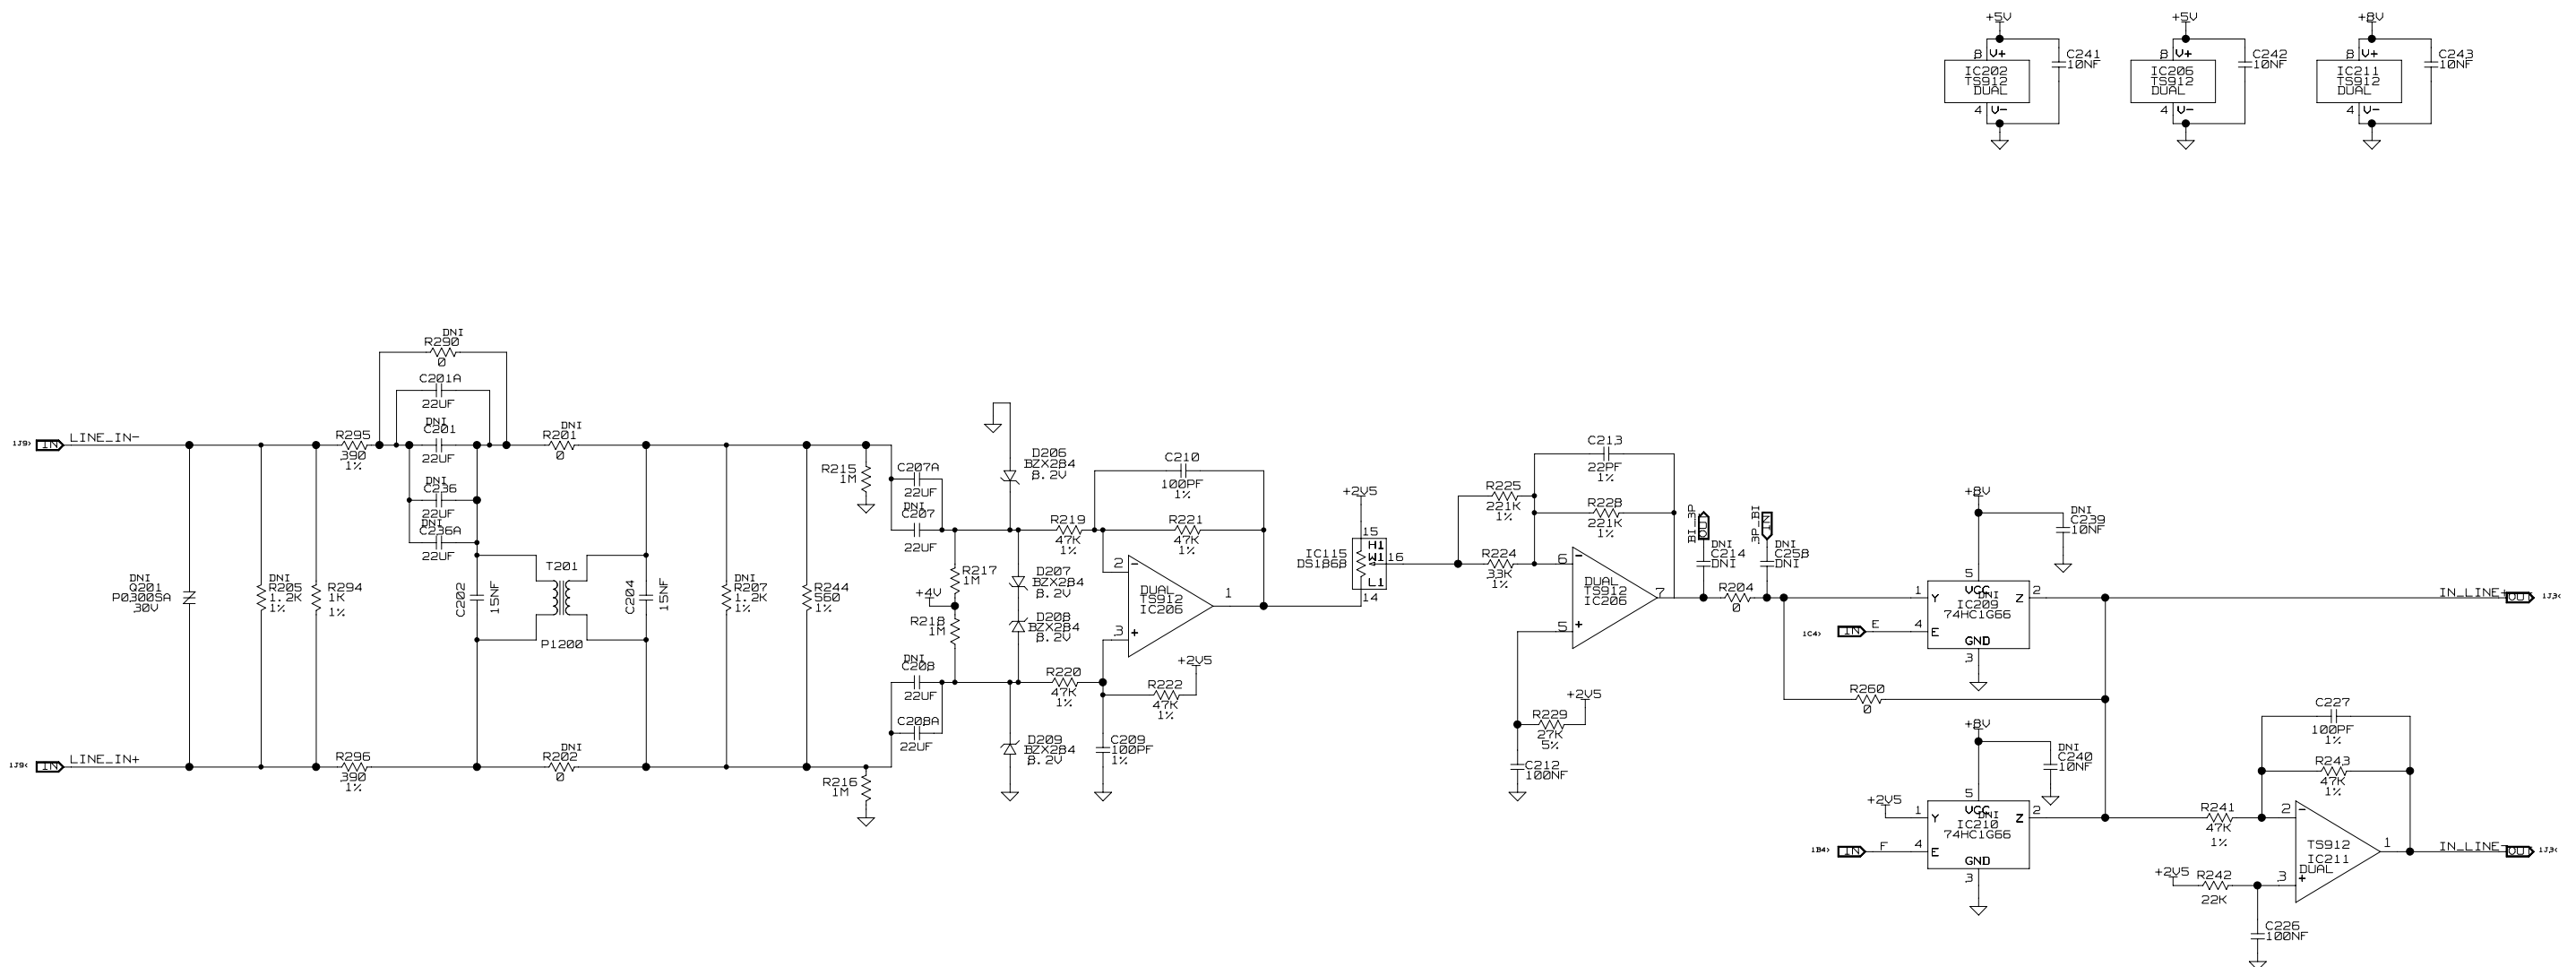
+5V
8 V+
IC202
TS912
DUAL
4 V-
C241
10NF

+5V
8 V+
IC206
TS912
DUAL
4 V-
C242
10NF

+8V
8 V+
IC211
TS912
DUAL
4 V-
C243
10NF

1J9 IN LINE_IN-
1J9 IN LINE_IN+
DNI
Q201
P0300SA
30V
DNI
R205
1.2K
1%
R294
1K
1%
R295
390
1%
R296
390
1%
DNI
R290
0
C201A
22UF
DNI
C201
22UF
DNI
C236
22UF
DNI
C236A
22UF
C202
15NF
T201
P1200
C204
15NF
DNI
R201
0
DNI
R202
0
DNI
R207
1.2K
1%
R244
560
1%
R215
1M
R216
1M
C207A
22UF
DNI
C207
22UF
DNI
C208
22UF
C208A
22UF
R217
1M
+4V
R218
1M
D206
BZX284
8.2V
D207
BZX284
8.2V
D208
BZX284
8.2V
D209
BZX284
8.2V
R219
47K
1%
R220
47K
1%
C210
100PF
1%
R221
47K
1%
2
3
DUAL
TS912
IC206
1
R222
47K
1%
+2V5
C209
100PF
1%
+2V5
15
H1
W1
L1
14
16
IC115
DS1868
C213
22PF
1%
R225
221K
1%
R228
221K
1%
R224
33K
1%
6
5
DUAL
TS912
IC206
7
R229
27K
5%
+2V5
C212
100NF
BI_3P OUT
DNI
C214
DNI
3P_BI IN
DNI
C258
DNI
R204
0
+8V
DNI
C239
10NF
5
VCC
DNI
IC209
74HC1G66
1 Y
2 Z
4 E
GND
3
1C4 IN E
R260
0
IN_LINE+ OUT 1J3
+8V
DNI
C240
10NF
5
VCC
DNI
IC210
74HC1G66
+2V5
1 Y
Z 2
4 E
GND
3
1B4 IN F
C227
100PF
1%
R243
47K
1%
R241
47K
1%
2
3
TS912
IC211
DUAL
1
IN_LINE- OUT 1J3
+2V5
R242
22K
C226
100NF